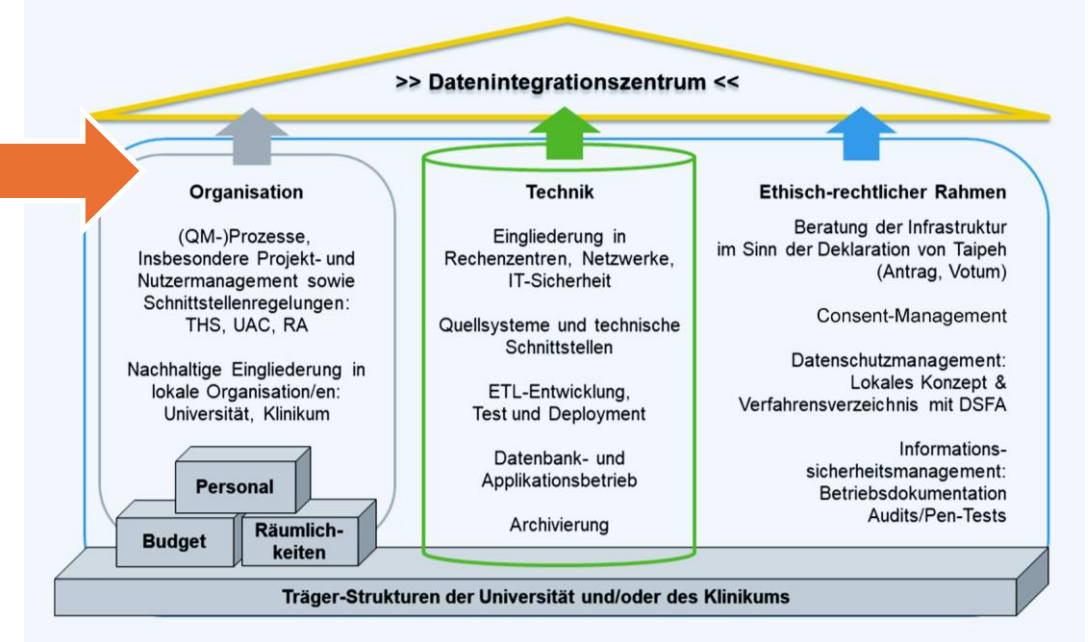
>> Datenintegrationszentrum <<

Organisation

(QM-)Prozesse, Insbesondere Projekt- und Nutzermanagement sowie Schnittstellenregelungen: THS, UAC, RA

Nachhaltige Eingliederung in lokale Organisation/en: Universität, Klinikum

Personal

Budget

Räumlichkeiten

Technik

Eingliederung in Rechenzentren, Netzwerke, IT-Sicherheit

Quellsysteme und technische Schnittstellen

ETL-Entwicklung, Test und Deployment

Datenbank- und Applikationsbetrieb

Archivierung

Ethisch-rechtlicher Rahmen

Beratung der Infrastruktur im Sinn der Deklaration von Taipeh (Antrag, Votum)

Consent-Management

Datenschutzmanagement: Lokales Konzept & Verfahrensverzeichnis mit DSFA

Informationssicherheitsmanagement: Betriebsdokumentation Audits/Pen-Tests

Träger-Strukturen der Universität und/oder des Klinikums